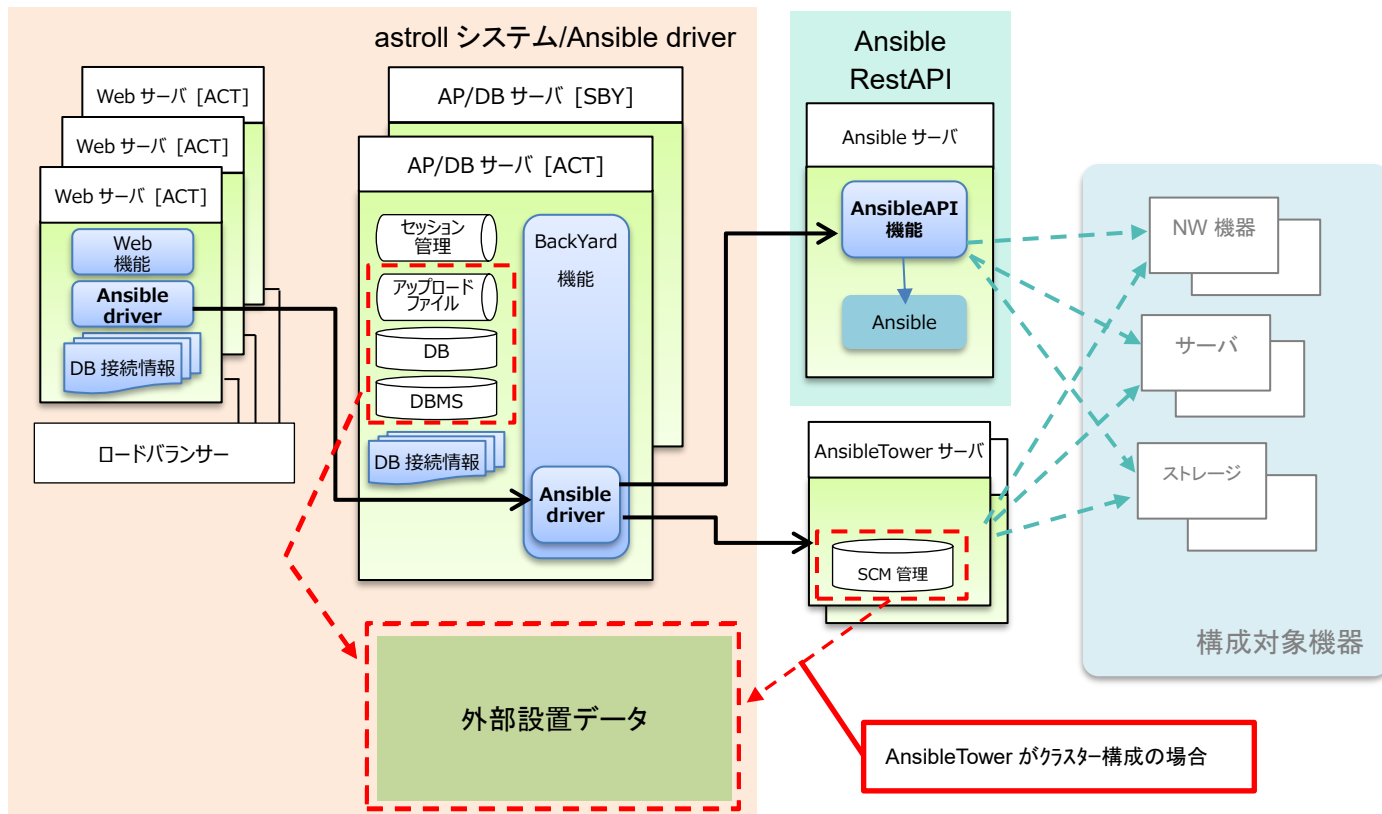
astroll システム/Ansible driver

Web サーバ［ACT］
Web サーバ［ACT］
Web サーバ［ACT］
Web 機能
Ansible driver
DB 接続情報

ロードバランサー

AP/DB サーバ［SBY］
AP/DB サーバ［ACT］
セッション管理
アップロードファイル
DB
DBMS
DB 接続情報
BackYard 機能
Ansible driver

Ansible RestAPI
Ansible サーバ
AnsibleAPI 機能
Ansible

AnsibleTower サーバ
SCM 管理

NW 機器
サーバ
ストレージ
構成対象機器

外部設置データ

AnsibleTower がクラスター構成の場合